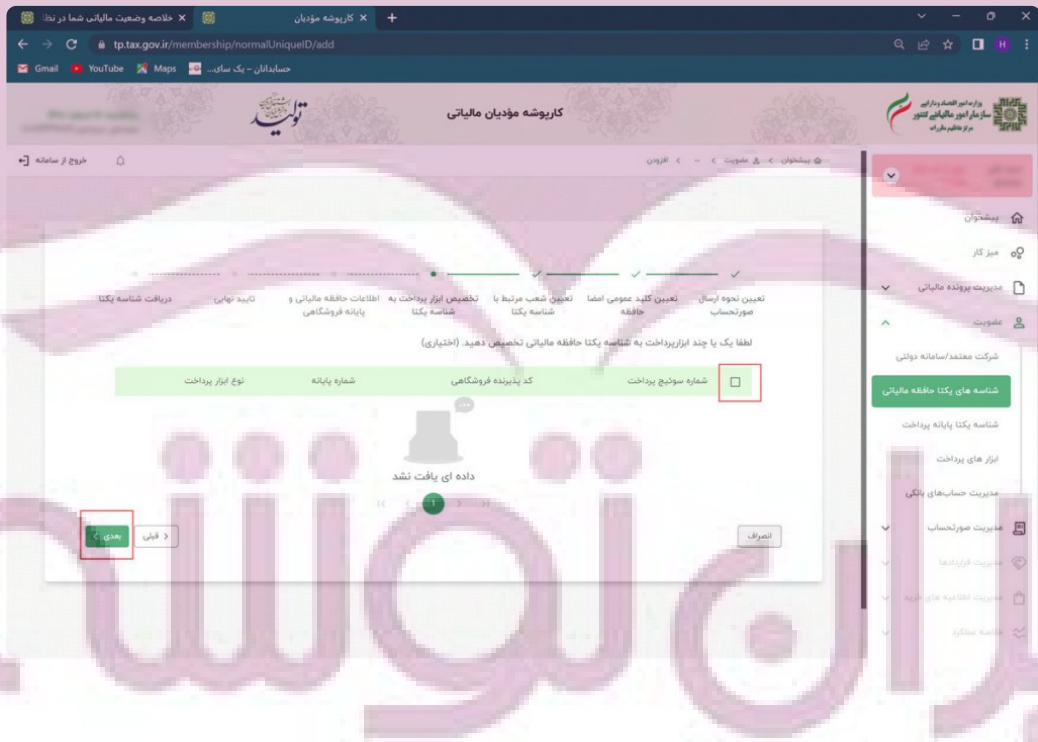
خلاصه وضعیت مالیاتی شما در نظا ×
کارپوشه مؤدیان ×
+

tp.tax.gov.ir/membership/normalUniqueID/add

Gmail YouTube Maps حسابداران – یک سای...

وزارت امور اقتصادی و دارایی
سازمان امور مالیاتی کشور

کارپوشه مؤدیان مالیاتی

تولید

خروج از سامانه

پیشخوان > عضویت > - > افزودن

پیشخوان
میز کار
مدیریت پرونده مالیاتی
عضویت
شرکت معتمد/سامانه دولتی
شناسه های یکتا حافظه مالیاتی
شناسه یکتا پایانه پرداخت
ابزار های پرداخت
مدیریت حساب‌های بانکی
مدیریت صورتحساب
مدیریت قراردادها
مدیریت اظهارنامه های خرید
خلاصه عملکرد

تعیین نحوه ارسال صورتحساب
تعیین کلید عمومی امضا حافظه
تعیین شعب مرتبط با شناسه یکتا
تخصیص ابزار پرداخت به شناسه یکتا
اطلاعات حافظه مالیاتی و پایانه فروشگاهی
تایید نهایی
دریافت شناسه یکتا

لطفا یک یا چند ابزارپرداخت به شناسه یکتا حافظه مالیاتی تخصیص دهید. (اختیاری)

| | شماره سوئیچ پرداخت | کد پذیرنده فروشگاهی | شماره پایانه | نوع ابزار پرداخت |
|---|---|---|---|---|

داده ای یافت نشد

1

انصراف
قبلی
بعدی